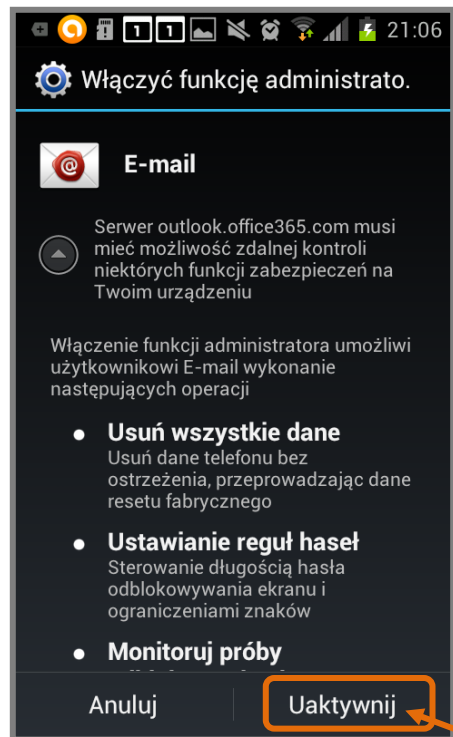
1 1 21:06

Włączyć funkcję administrato.

E-mail

Serwer outlook.office365.com musi mieć możliwość zdalnej kontroli niektórych funkcji zabezpieczeń na Twoim urządzeniu

Włączenie funkcji administratora umożliwi użytkownikowi E-mail wykonanie następujących operacji

• Usuń wszystkie dane
Usuń dane telefonu bez ostrzeżenia, przeprowadzając dane resetu fabrycznego

• Ustawianie reguł haseł
Sterowanie długością hasła odblokowywania ekranu i ograniczeniami znaków

• Monitoruj próby
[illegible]

Anuluj

Uaktywnij